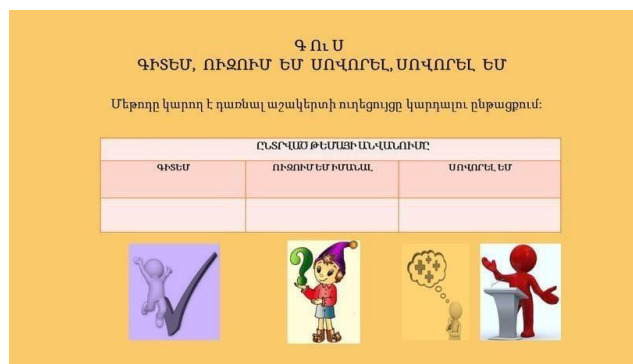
Գ Ու Ս
ԳԻՏԵՄ, ՈՒԶՈՒՄ ԵՄ ՍՈՎՈՐԵԼ, ՍՈՎՈՐԵԼ ԵՄ

Մեթոդը կարող է դառնալ աշակերտի ուղեցույցը կարդալու ընթացքում:

| ԸՆՏՐՎԱԾ ԹԵՄԱՅԻ ԱՆՎԱՆՈՒՄԸ | | |
|---|---|---|
| ԳԻՏԵՄ | ՈՒԶՈՒՄ ԵՄ ԻՄԱՆԱԼ | ՍՈՎՈՐԵԼ ԵՄ |
| | | |